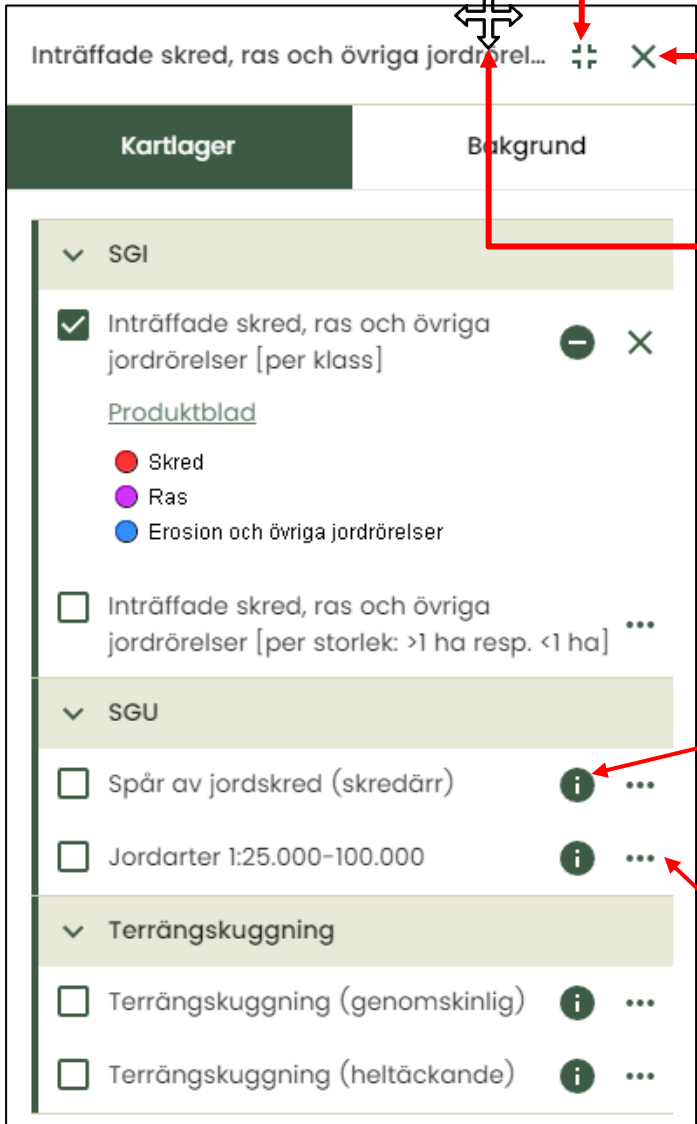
Inträffade skred, ras och övriga jordrörel...

Kartlager

Bakgrund

SGI

Inträffade skred, ras och övriga jordrörelser [per klass]

Produktblad

Skred

Ras

Erosion och övriga jordrörelser

Inträffade skred, ras och övriga jordrörelser [per storlek: >1 ha resp. <1 ha]

SGU

Spår av jordskred (skredärr)

Jordarter 1:25.000-100.000

Terrängskuggning

Terrängskuggning (genomskinlig)

Terrängskuggning (heltäckande)